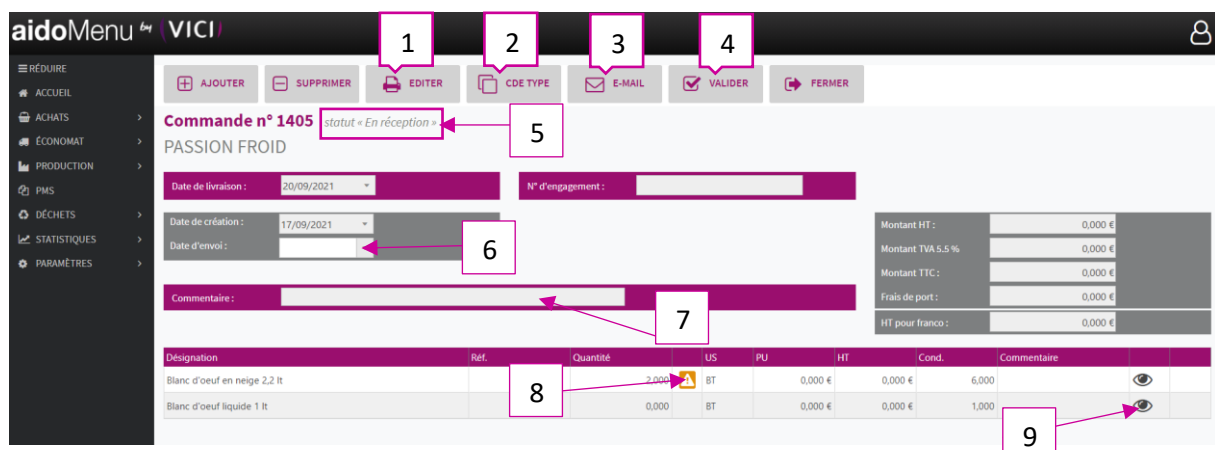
aidoMenu by VICI

≡ RÉDUIRE
ACCUEIL
ACHATS
ÉCONOMAT
PRODUCTION
PMS
DÉCHETS
STATISTIQUES
PARAMÈTRES

AJOUTER | SUPPRIMER | EDITER | CDE TYPE | E-MAIL | VALIDER | FERMER

1 2 3 4

Commande n° 1405 statut « En réception »

5

PASSION FROID

Date de livraison : 20/09/2021
N° d'engagement :

Date de création : 17/09/2021
Date d'envoi :

6

Montant HT : 0,000 €
Montant TVA 5.5 % 0,000 €
Montant TTC : 0,000 €
Frais de port : 0,000 €
HT pour franco : 0,000 €

Commentaire :

7

| Désignation | Réf. | Quantité | | US | PU | HT | Cond. | Commentaire | |
|---|---|---|---|---|---|---|---|---|---|
| Blanc d'oeuf en neige 2,2 lt | | 2,000 | | BT | 0,000 € | 0,000 € | 6,000 | | |
| Blanc d'oeuf liquide 1 lt | | 0,000 | | BT | 0,000 € | 0,000 € | 1,000 | | |

8

9